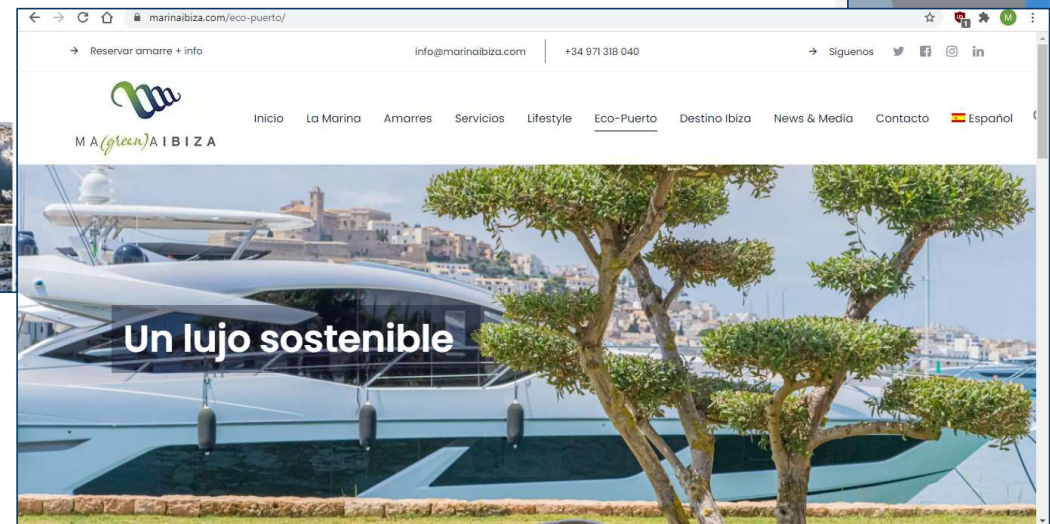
marinaibiza.com/eco-puerto/

M

→ Reservar amarre + info

info@marinaibiza.com

+34 971 318 040

→ Síguenos

MA(green)AIBIZA

Inicio La Marina Amarres Servicios Lifestyle Eco-Puerto Destino Ibiza News & Media Contacto Español

Un lujo sostenible